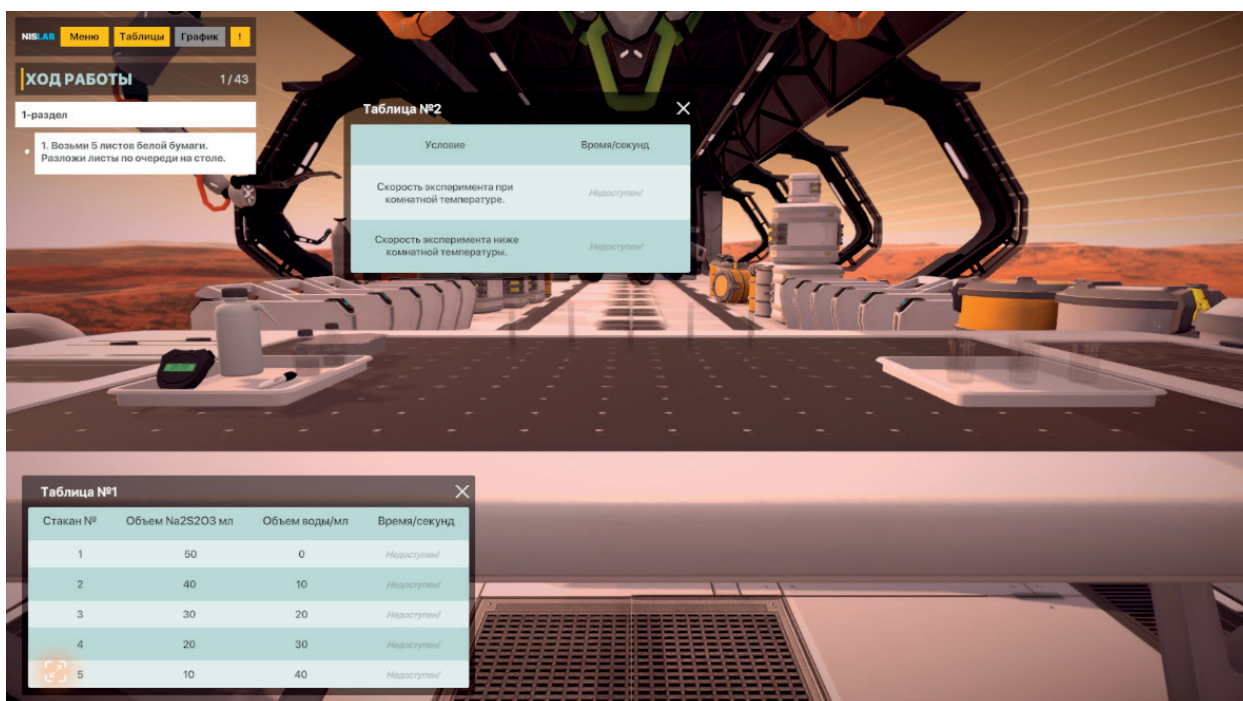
NISLAB Меню Таблицы График !

ХОД РАБОТЫ 1/43

1-раздел

1. Возьми 5 листов белой бумаги. Разложи листы по очереди на столе.

Таблица №2

| Условие | Время/секунд |
|---|---|
| Скорость эксперимента при комнатной температуре. | Недоступен! |
| Скорость эксперимента ниже комнатной температуры. | Недоступен! |

Таблица №1

| Стакан № | Объем Na2S2O3 мл | Объем воды/мл | Время/секунд |
|---|---|---|---|
| 1 | 50 | 0 | Недоступен! |
| 2 | 40 | 10 | Недоступен! |
| 3 | 30 | 20 | Недоступен! |
| 4 | 20 | 30 | Недоступен! |
| 5 | 10 | 40 | Недоступен! |